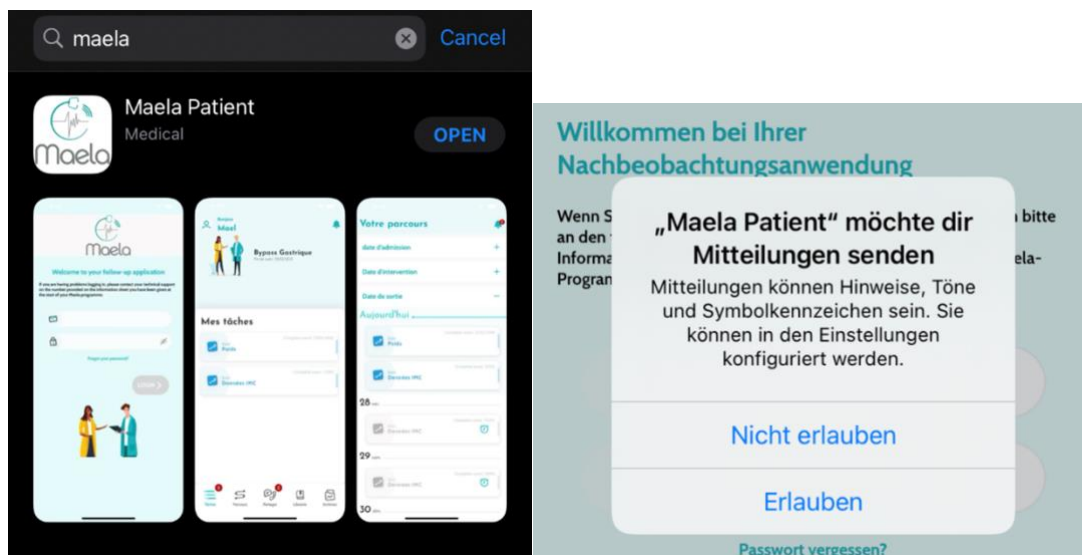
maela

Cancel

Maela Patient

Medical

OPEN

Maela

Welcome to your follow-up application

If you are having problems logging in, please contact your technical support on the number provided on the information sheet you have been given at the start of your Maela programme.

Forgot your password?

LOGIN

Bonjour
Mael

Bypass Gastrique

Mes tâches

Poids

Données IMC

Votre parcours

Date d'admission

Date d'intervention

Date de sortie

Aujourd'hui

Poids

Données IMC

28

Données IMC

29

Données IMC

30

Willkommen bei Ihrer Nachbeobachtungsanwendung

Wenn S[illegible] bitte an den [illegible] Informa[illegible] ela-Progran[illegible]

„Maela Patient" möchte dir Mitteilungen senden

Mitteilungen können Hinweise, Töne und Symbolkennzeichen sein. Sie können in den Einstellungen konfiguriert werden.

Nicht erlauben

Erlauben

Passwort vergessen?